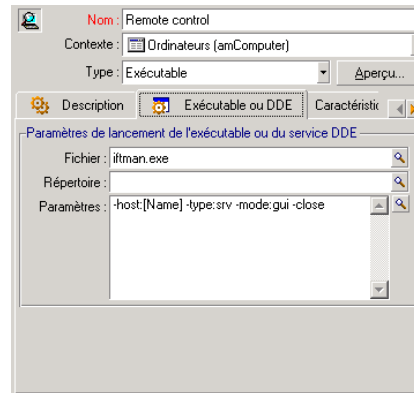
Nom : Remote control
Contexte : Ordinateurs (amComputer)
Type : Exécutable
Aperçu...
Description
Exécutable ou DDE
Caractéristic
Paramètres de lancement de l'exécutable ou du service DDE
Fichier : iftman.exe
Répertoire :
Paramètres : -host:[Name] -type:srv -mode:gui -close